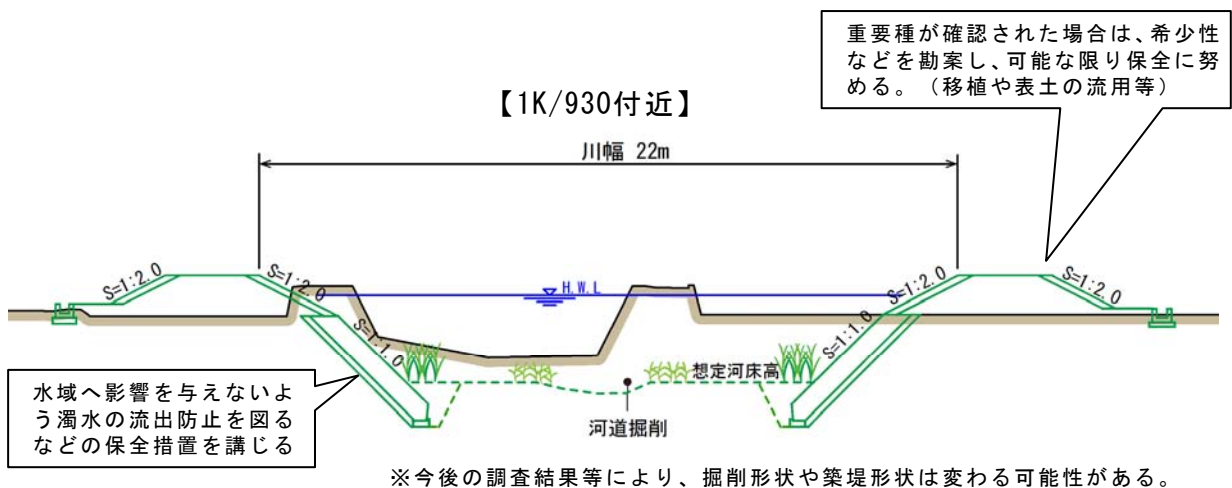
重要種が確認された場合は、希少性などを勘案し、可能な限り保全に努める。（移植や表土の流用等）

【1K/930付近】

川幅 22m

S=1:2.0

S=1:2.0

H.W.L

S=1:2.0

S=1:2.0

S=1:1.0

S=1:1.0

想定河床高

河道掘削

水域へ影響を与えないよう濁水の流出防止を図るなどの保全措置を講じる

※今後の調査結果等により、掘削形状や築堤形状は変わる可能性がある。